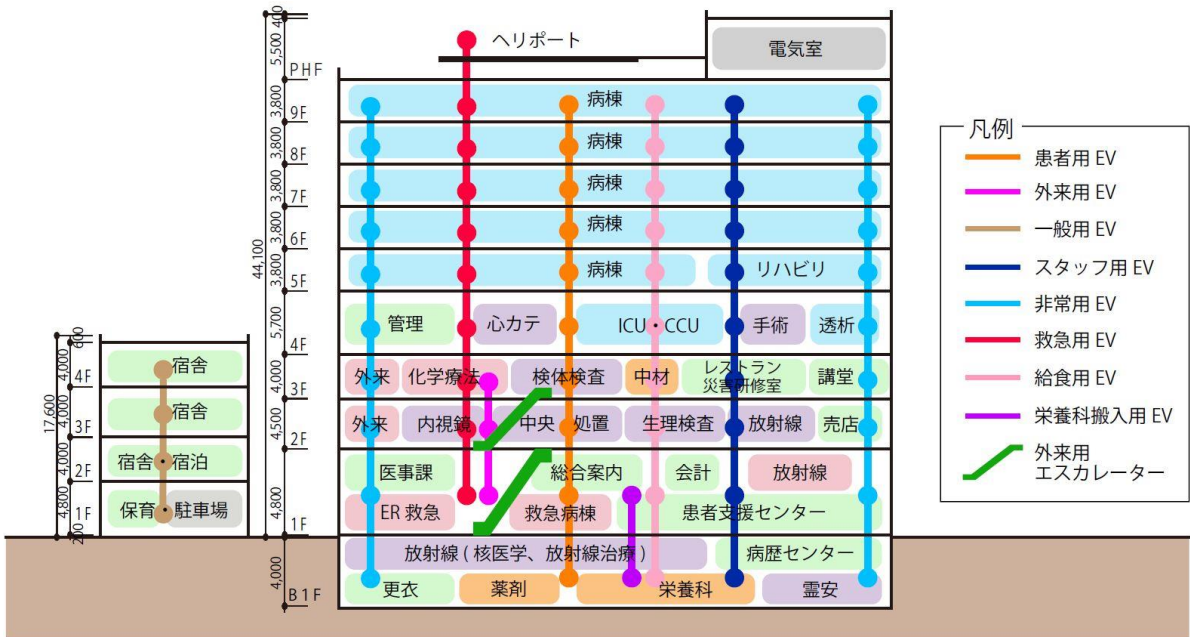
ヘリポート
電気室
PHF
9F
8F
7F
6F
5F
4F
3F
2F
1F
B1F
400
5,500
3,800
3,800
3,800
3,800
3,800
5,700
4,000
4,500
4,800
4,000
44,100
病棟
病棟
病棟
病棟
病棟
リハビリ
管理
心カテ
ICU・CCU
手術
透析
外来
化学療法
検体検査
中材
レストラン
災害研修室
講堂
外来
内視鏡
中央
処置
生理検査
放射線
売店
医事課
総合案内
会計
放射線
ER 救急
救急病棟
患者支援センター
放射線（核医学、放射線治療）
病歴センター
更衣
薬剤
栄養科
霊安
400
4,000
4,000
4,000
4,800
200
17,600
4F
3F
2F
1F
宿舎
宿舎
宿舎
宿泊
保育
駐車場
凡例
患者用 EV
外来用 EV
一般用 EV
スタッフ用 EV
非常用 EV
救急用 EV
給食用 EV
栄養科搬入用 EV
外来用
エスカレーター